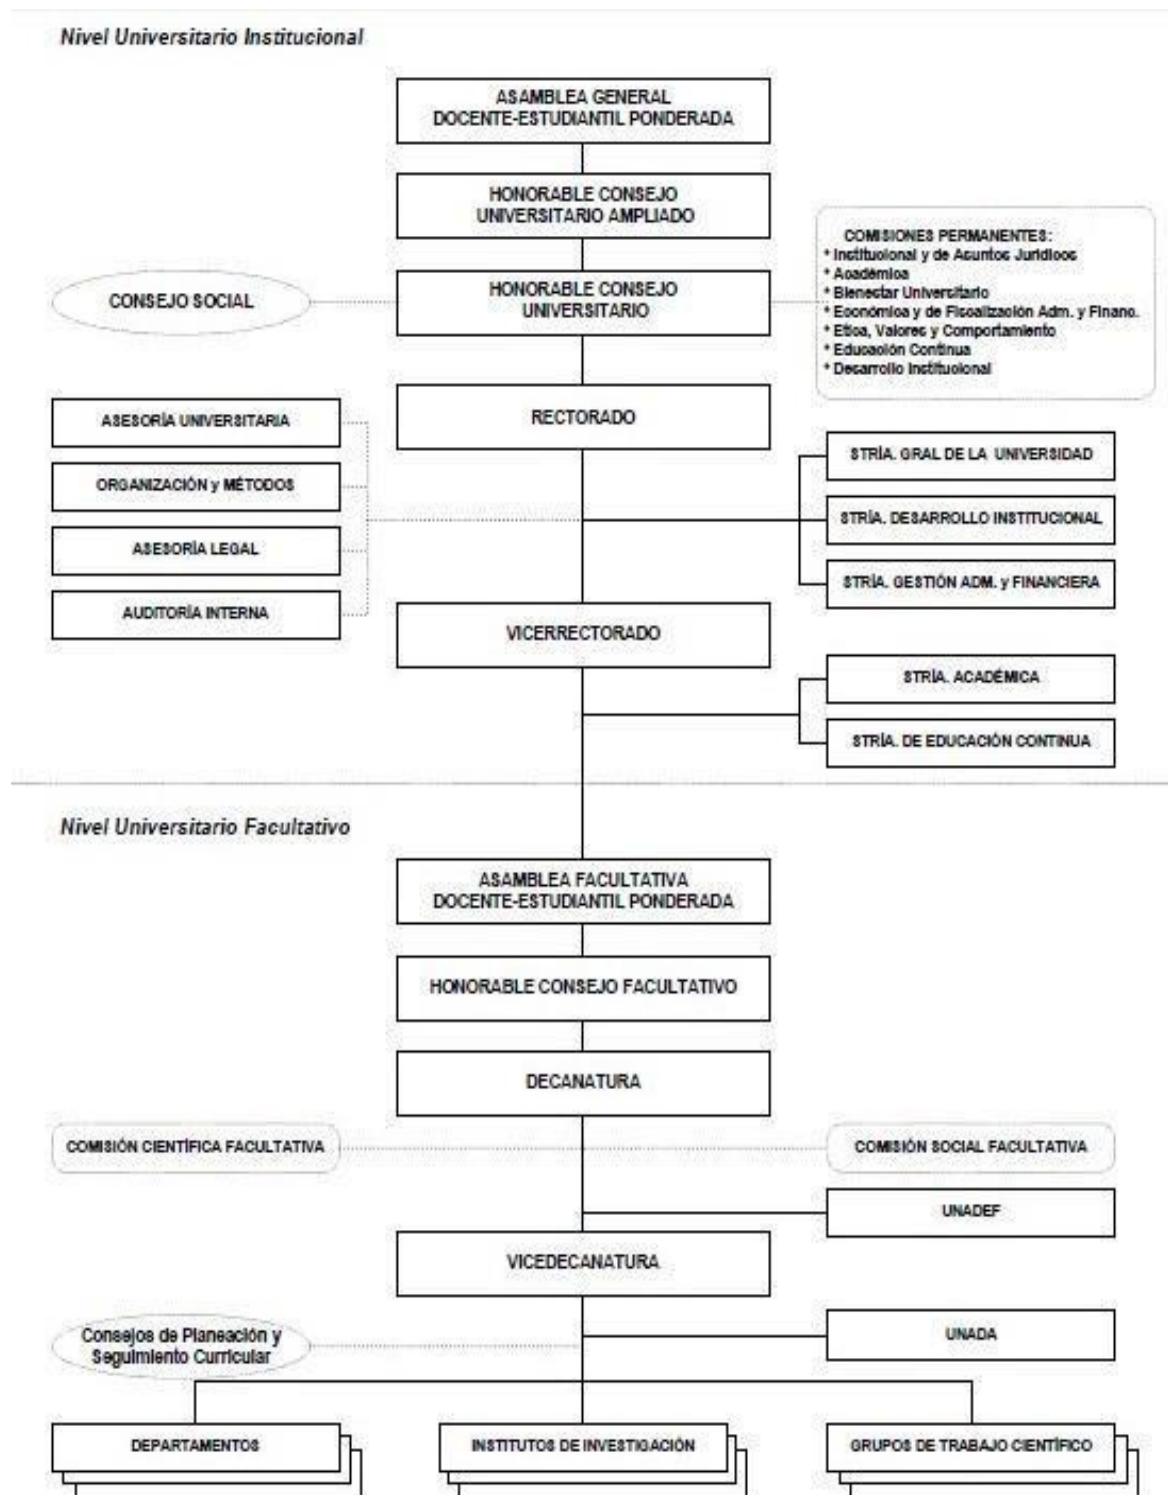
Nivel Universitario Institucional

ASAMBLEA GENERAL DOCENTE-ESTUDIANTIL PONDERADA

HONORABLE CONSEJO UNIVERSITARIO AMPLIADO

COMISIONES PERMANENTES:
* Institucional y de Asuntos Jurídicos
* Académica
* Bienestar Universitario
* Económica y de Fiscalización Adm. y Financ.
* Ética, Valores y Comportamiento
* Educación Continua
* Desarrollo Institucional

CONSEJO SOCIAL

HONORABLE CONSEJO UNIVERSITARIO

ASESORÍA UNIVERSITARIA

ORGANIZACIÓN y MÉTODOS

ASESORÍA LEGAL

AUDITORÍA INTERNA

RECTORADO

STRÍA. GRAL DE LA UNIVERSIDAD

STRÍA. DESARROLLO INSTITUCIONAL

STRÍA. GESTIÓN ADM. y FINANCIERA

VICERRECTORADO

STRÍA. ACADÉMICA

STRÍA. DE EDUCACIÓN CONTINUA

Nivel Universitario Facultativo

ASAMBLEA FACULTATIVA DOCENTE-ESTUDIANTIL PONDERADA

HONORABLE CONSEJO FACULTATIVO

DECANATURA

COMISIÓN CIENTÍFICA FACULTATIVA

COMISIÓN SOCIAL FACULTATIVA

UNADEF

VICEDECANATURA

Consejos de Planeación y Seguimiento Curricular

UNADA

DEPARTAMENTOS

INSTITUTOS DE INVESTIGACIÓN

GRUPOS DE TRABAJO CIENTÍFICO